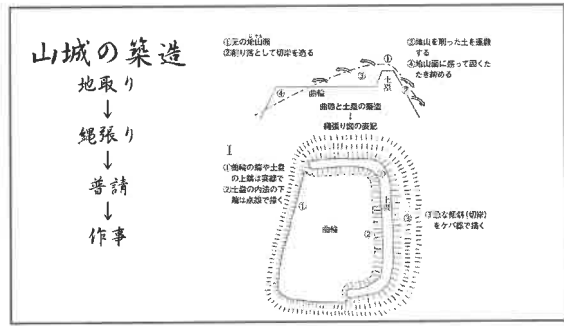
山城の築造
地取り
↓
縄張り
↓
普請
↓
作事

①元の地山面
②削り落として切岸を造る

③地山を削った土を運搬する
④地山面に盛って固くたき締める

土塁
曲輪
④
③
②
①

曲輪と土塁の築造
↓
縄張り図の表記

I

①曲輪の端や土塁の上端は実線で
②土塁の内法の下端は点線で描く

①
②
③
曲輪

③急な傾斜(切岸)をケバ線で描く